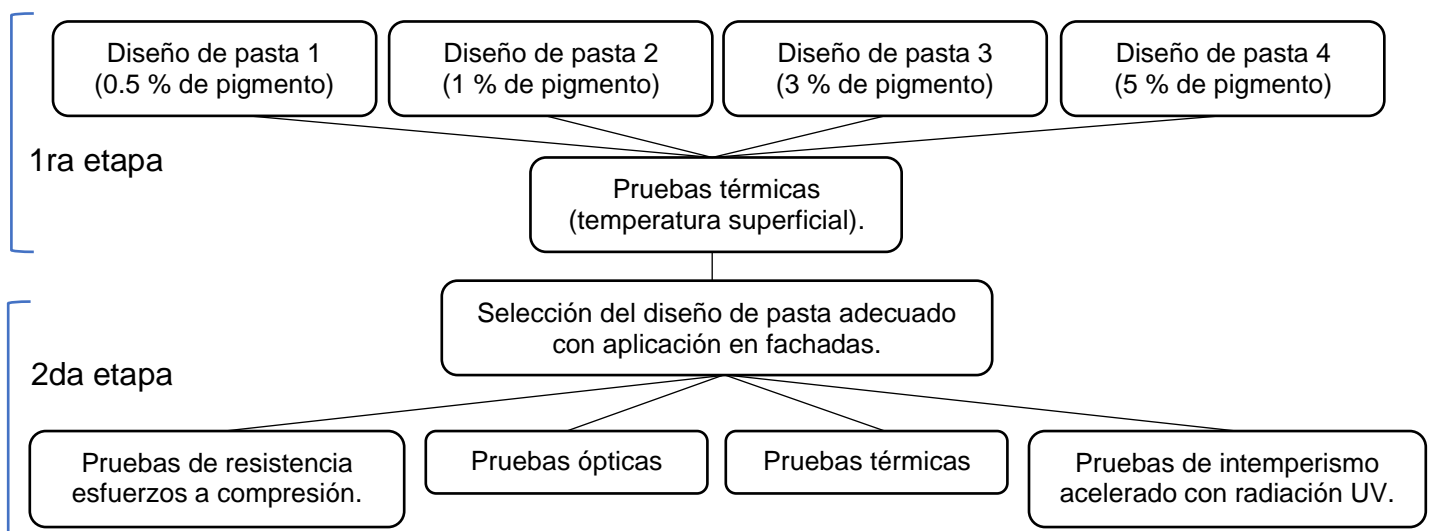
Diseño de pasta 1
(0.5 % de pigmento)

Diseño de pasta 2
(1 % de pigmento)

Diseño de pasta 3
(3 % de pigmento)

Diseño de pasta 4
(5 % de pigmento)

1ra etapa

Pruebas térmicas
(temperatura superficial).

Selección del diseño de pasta adecuado con aplicación en fachadas.

2da etapa

Pruebas de resistencia esfuerzos a compresión.

Pruebas ópticas

Pruebas térmicas

Pruebas de intemperismo acelerado con radiación UV.